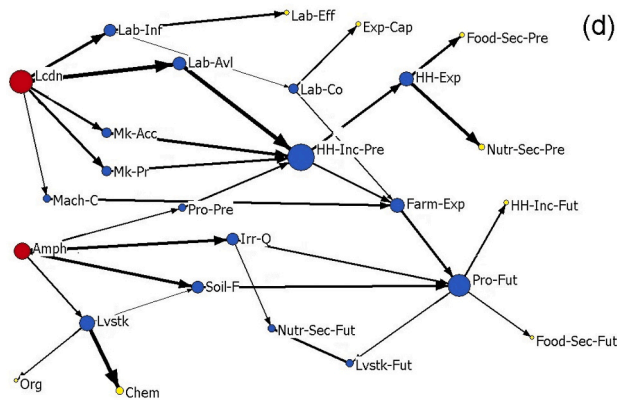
(d)

Lab-Inf
Lab-Eff
Exp-Cap
Food-Sec-Pre
Lcdn
Lab-Avl
Lab-Co
HH-Exp
Mk-Acc
HH-Inc-Pre
Nutr-Sec-Pre
Mk-Pr
Mach-C
Pro-Pre
Farm-Exp
HH-Inc-Fut
Amph
Irr-Q
Soil-F
Pro-Fut
Lvstk
Nutr-Sec-Fut
Food-Sec-Fut
Lvstk-Fut
Org
Chem